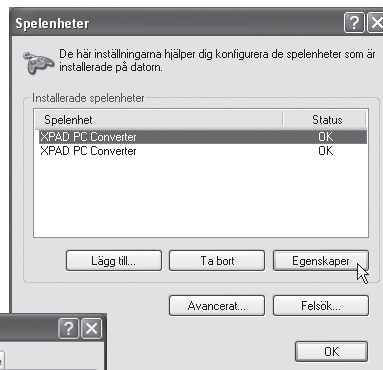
Spelenheter

De här inställningarna hjälper dig konfigurera de spelenheter som är installerade på datorn.

Installerade spelenheter

| Spelenhet | Status |
|---|---|
| XPAD PC Converter | OK |
| XPAD PC Converter | OK |

Lägg till...
Ta bort
Egenskaper
Avancerat...
Felsök...
OK